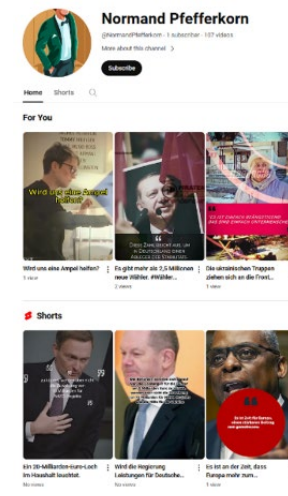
Normand Pfefferkorn

@NormandPfefferkorn · 1 subscriber · 107 videos

More about this channel >

Subscribe

Home Shorts

For You

Wird uns eine Ampel helfen?

Dieses Zahlenkunststück aus um in Deutschland einen Wählern aus der Türkei

Es ist einfach Blindstoss und das einfach unterbrochen

Wird uns eine Ampel helfen?
1 view

Es gibt mehr als 2,5 Millionen neue Wähler. #Wähler...
2 views

Die ukrainischen Truppen ziehen sich an der Front...
1 view

Shorts

Ein 28-Milliarden-Euro-Loch im Haushalt leuchtet
1 view

Wird die Regierung Leistungen für Deutsche...
No views

Es ist an der Zeit, dass Europa mehr zum...
No views